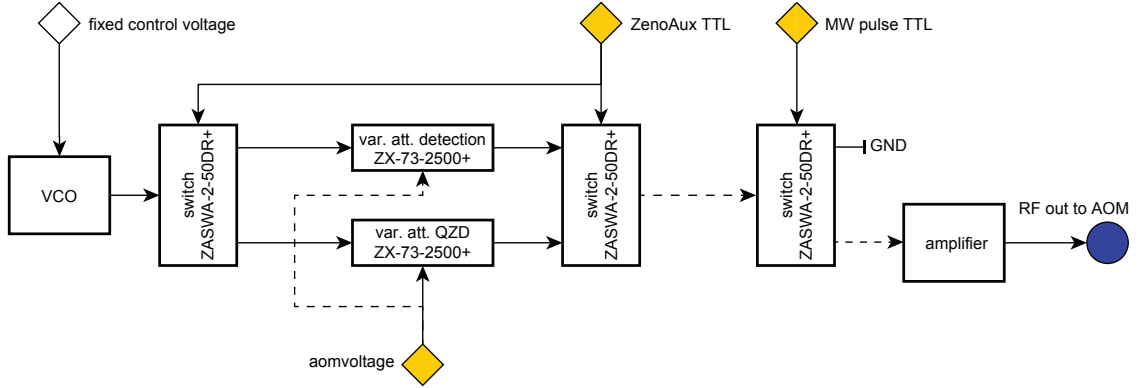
fixed control voltage

ZenoAux TTL

MW pulse TTL

VCO

switch
ZASWA-2-50DR+

var. att. detection
ZX-73-2500+

var. att. QZD
ZX-73-2500+

switch
ZASWA-2-50DR+

switch
ZASWA-2-50DR+

GND

RF out to AOM

amplifier

aomvoltage